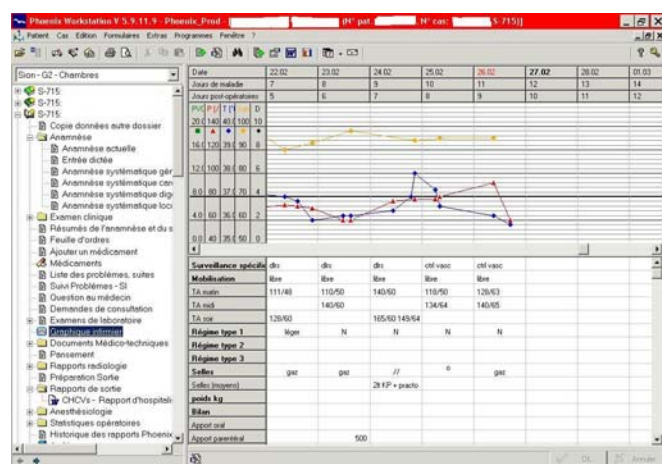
Phoenix Workstation V 5.9.11.9 - Phoenix_Prod - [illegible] (N° pat. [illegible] N° cas: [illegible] S-715)]

Patient Cas Edition Formulaires Extras Programmes Fenêtre ?

Sion - G2 - Chambres

S-715
S-715
S-715
Copie données autre dossier
Anamnèse
Anamnèse actuelle
Entrée dictée
Anamnèse systématique gér
Anamnèse systématique car
Anamnèse systématique dig
Anamnèse systématique loc
Examen clinique
Résumés de l'anamnèse et du s
Feuille d'ordres
Ajouter un médicament
Médicaments
Liste des problèmes, suites
Suivi Problèmes - SI
Question au médecin
Demandes de consultation
Examens de laboratoire
Graphique infirmier
Documents Médico-techniques
Pansement
Rapports radiologie
Préparation Sortie
Rapports de sortie
CHCVs - Rapport d'hospitali
Anesthésiologie
Statistiques opératoires
Historique des rapports Phoenix

| Date | 22.02 | 23.02 | 24.02 | 25.02 | 26.02 | 27.02 | 28.02 | 01.03 |
|---|---|---|---|---|---|---|---|---|
| Jours de maladie | 7 | 8 | 9 | 10 | 11 | 12 | 13 | 14 |
| Jours post-opératoires | 5 | 6 | 7 | 8 | 9 | 10 | 11 | 12 |

P/C P/S T [?] D
20.0 140 40 100 10
16.0 120 39 90 8
12.0 100 38 80 6
8.0 80 37 70 4
4.0 60 36 60 2
0.0 40 35 50 0

| Surveillance spécifique | dlrs | dlrs | dlrs | ctrl vasc | ctrl vasc |
|---|---|---|---|---|---|
| Mobilisation | libre | libre | libre | libre | libre |
| TA matin | 111/48 | 110/50 | 140/60 | 110/50 | 128/63 |
| TA midi | | 140/60 | | 134/64 | 140/65 |
| TA soir | 128/60 | | 165/60 149/64 | | |
| Régime type 1 | léger | N | N | N | N |
| Régime type 2 | | | | | |
| Régime type 3 | | | | | |
| Selles | gaz | gaz | // | 0 | gaz |
| Selles (moyens) | | | 2 R KP + practo | | |
| poids kg | | | | | |
| Bilan | | | | | |
| Apport oral | | | | | |
| Apport parentéral | | 500 | | | |

OK Annuler